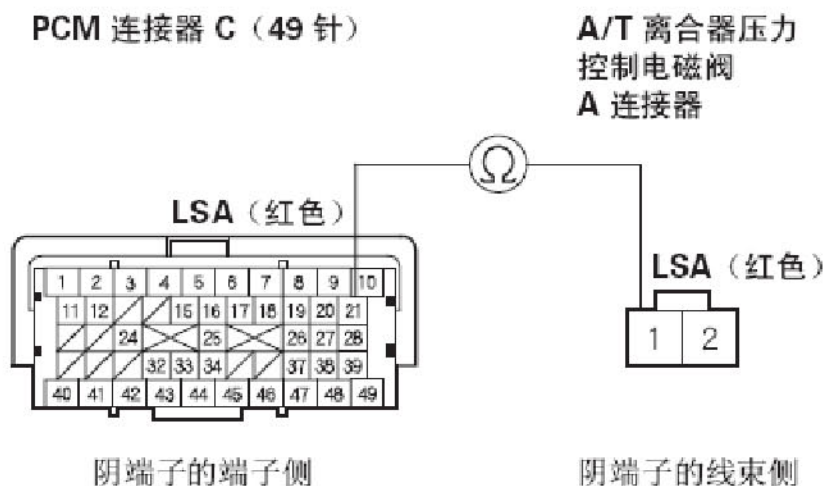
PCM 连接器 C（49 针）

A/T 离合器压力控制电磁阀 A 连接器

Ω

LSA（红色）

| 1 | 2 | 3 | 4 | 5 | 6 | 7 | 8 | 9 | 10 |
|---|---|---|---|---|---|---|---|---|---|
| 11 | 12 | | | 15 | 16 | 17 | 18 | 19 | 20 | 21 |
| | | 24 | | | 25 | | | 26 | 27 | 28 |
| | | | 32 | 33 | 34 | | | 37 | 38 | 39 |
| 40 | 41 | 42 | 43 | 44 | 45 | 46 | 47 | 48 | 49 |

LSA（红色）

| 1 | 2 |
|---|---|

阴端子的端子侧

阴端子的线束侧